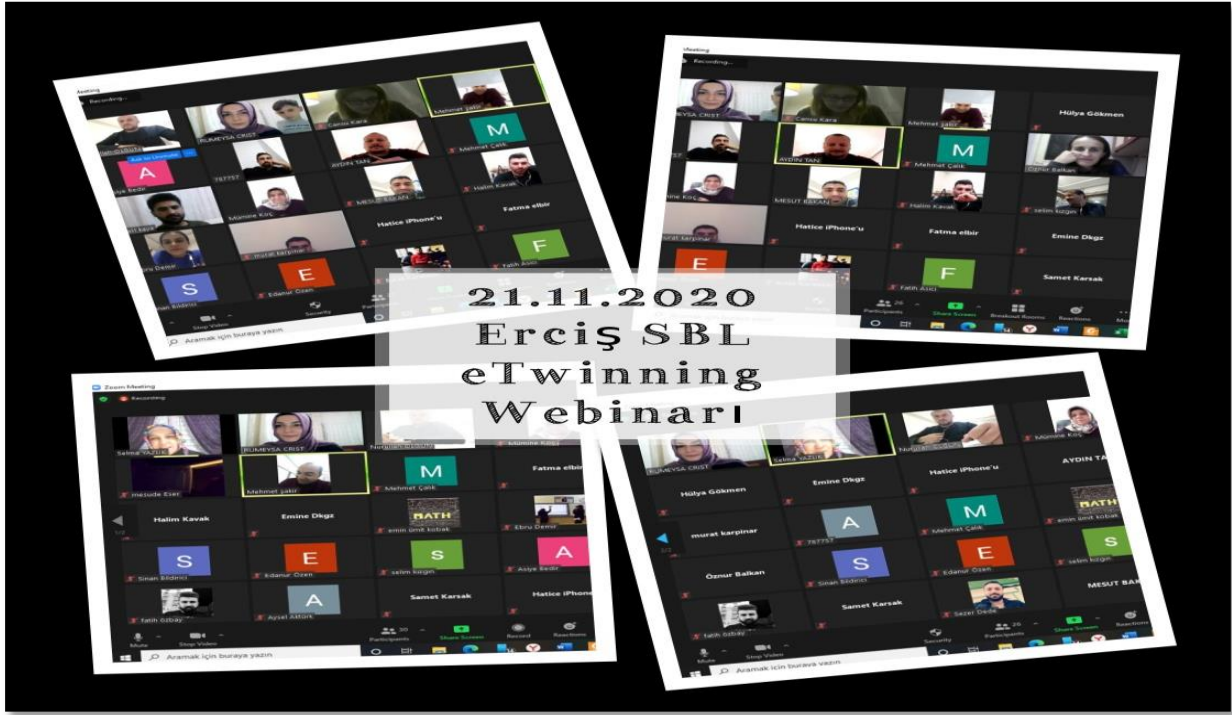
21.11.2020
Erciş SBL
eTwinning
Webinarı

Recording...
RUMEYSA CRIST
Cansu Kara
Mehmet şakir
M
A
AYDIN TAN
Mehmet Çalık
Asiye Bedir
Halim Kavak
Mümine Koç
MESUT ESKAN
Fatma elbir
Hatice iPhone'u
murat karpinar
F
fatih Asici
S
E
Edanur Özen
Sinan Eldenci
Stop Video
Security
Participants
Aramak için buraya yazın

Meeting
Recording...
Hülya Gökmen
Öznur Balkan
MESUT ESKAN
Halim Kavak
selim kuzgin
Hatice iPhone'u
Fatma elbir
Emine Dkgz
F
Fatih Asici
Samet Karsak
Participants
Share Screen
Breakout Rooms
Reactions

Zoom Meeting
Recording
Selma YAZICI
RUMEYSA CRIST
Nurgül
Mümine Koç
mesude Eser
Mehmet şakir
M
Mehmet Çalık
Fatma elbir
Halim Kavak
Emine Dkgz
emin ümit kobak
Ebru Demir
S
E
s
A
Sinan Eldenci
Edanur Özen
selim kuzgin
Asiye Bedir
fatih özbay
A
Aysel Aktürk
Samet Karsak
Hatice iPhone
Mute
Stop Video
Participants
Share Screen
Record
Reactions
Aramak için buraya yazın

RUMEYSA CRIST
Selma YAZICI
Nurgül
Mümine Koç
Hülya Gökmen
Emine Dkgz
Hatice iPhone'u
AYDIN TA
murat karpinar
A
M
emin ümit kobak
Mehmet Çalık
Öznur Balkan
S
E
S
Sinan Eldenci
Edanur Özen
selim kuzgin
MESUT BA
Samet Karsak
Sezer Dede
fatih özbay
Mute
Security
Participants
Share Screen
Reactions
Aramak için buraya yazın